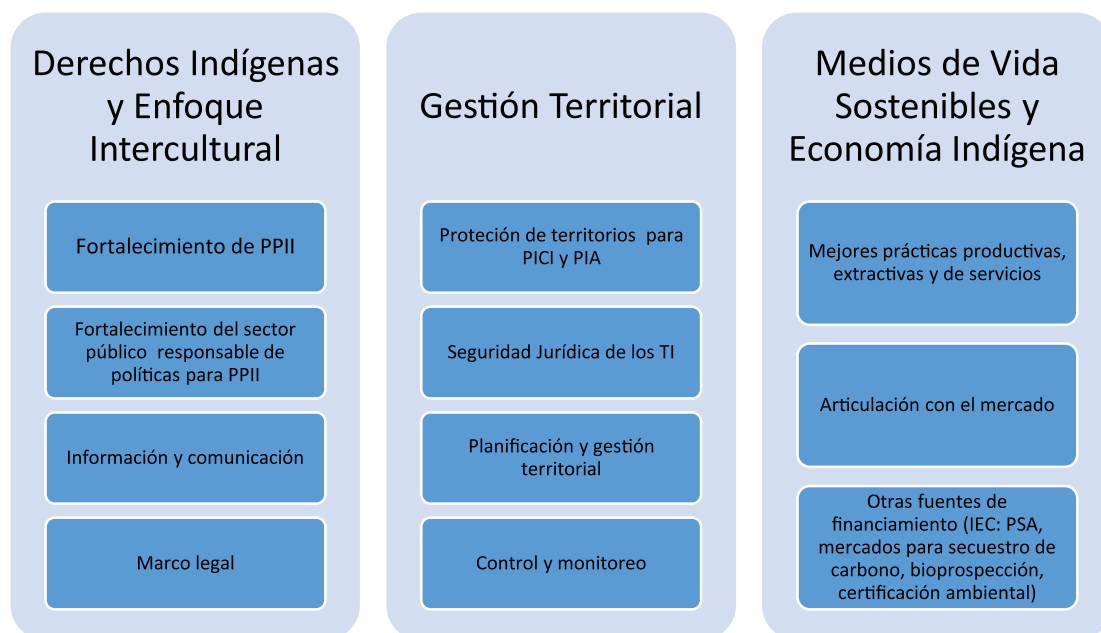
Derechos Indígenas y Enfoque Intercultural

Fortalecimiento de PPII

Fortalecimiento del sector público responsable de políticas para PPII

Información y comunicación

Marco legal

Gestión Territorial

Protección de territorios para PICI y PIA

Seguridad Jurídica de los TI

Planificación y gestión territorial

Control y monitoreo

Medios de Vida Sostenibles y Economía Indígena

Mejores prácticas productivas, extractivas y de servicios

Articulación con el mercado

Otras fuentes de financiamiento (IEC: PSA, mercados para secuestro de carbono, bioprospección, certificación ambiental)